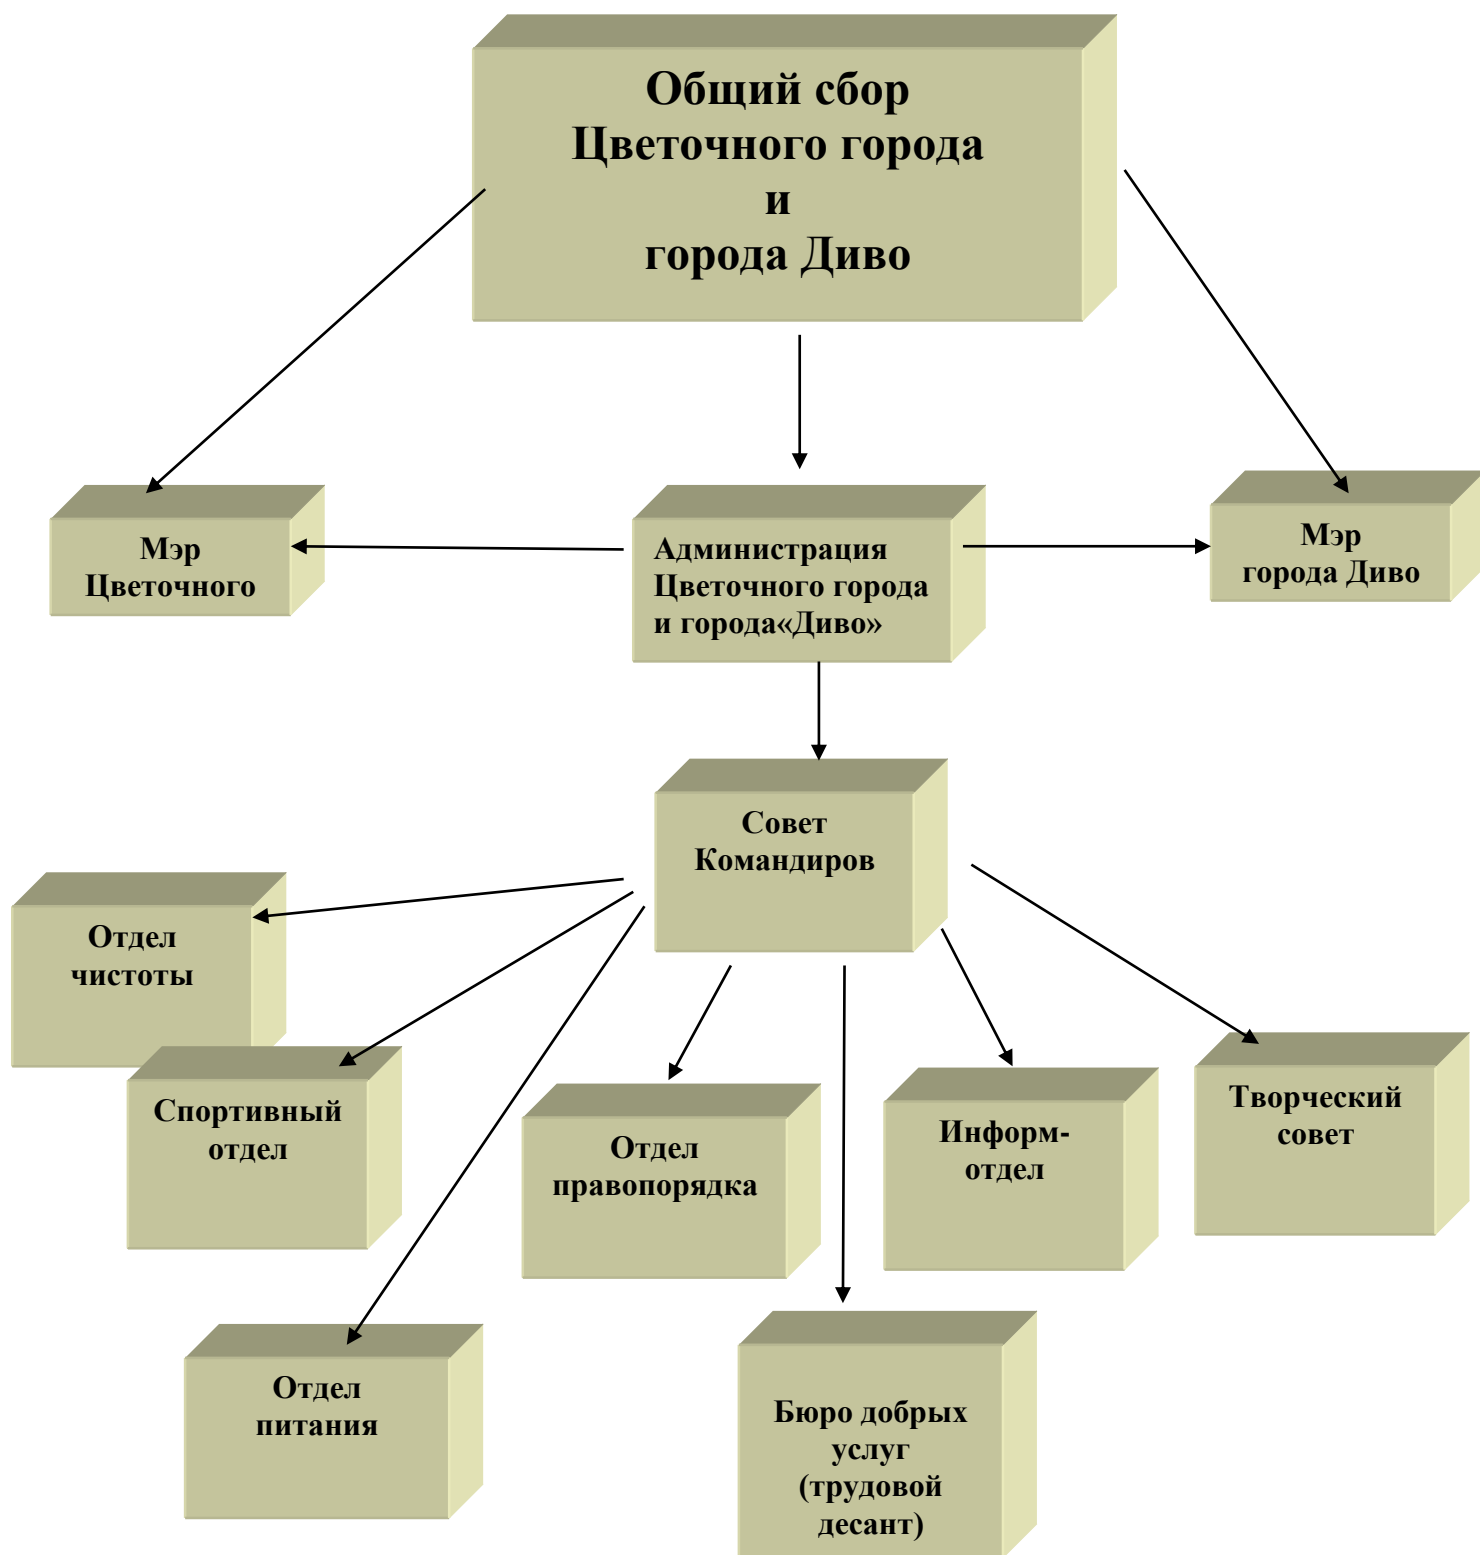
Общий сбор
Цветочного города
и
города Диво

Мэр
Цветочного

Администрация
Цветочного города
и города«Диво»

Мэр
города Диво

Совет
Командиров

Отдел
чистоты

Спортивный
отдел

Отдел
правопорядка

Информ-
отдел

Творческий
совет

Отдел
питания

Бюро добрых
услуг
(трудовой
десант)